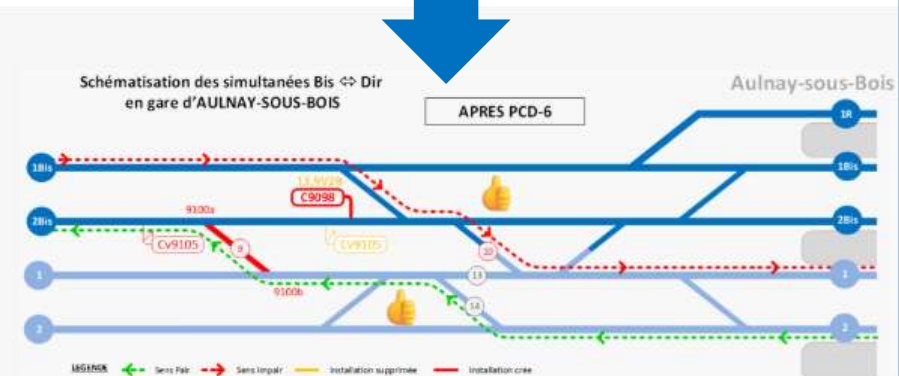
Schématisation des simultanées Bis ⇔ Dir
en gare d'AULNAY-SOUS-BOIS

APRES PCD-6

Aulnay-sous-Bois

1R

1Bis

1Bis

13.9V20

C9098

2Bis

9100a

2Bis

Cv9105

9

Cv9105

10

1

13

1

9100b

14

2

2

LEGENDE Sens Pair Sens Impair Installation supprimée Installation crée